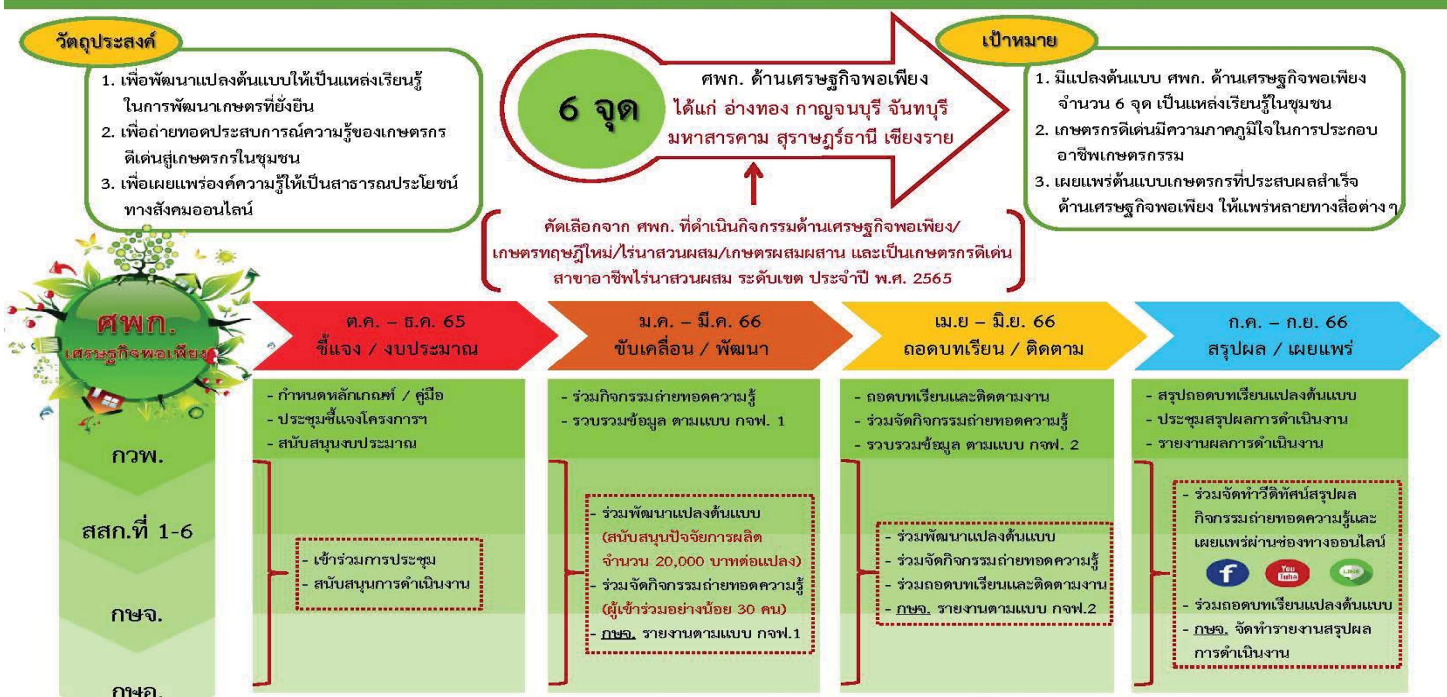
วัตถุประสงค์

1. เพื่อพัฒนาแปลงต้นแบบให้เป็นแหล่งเรียนรู้ในการพัฒนาเกษตรที่ยั่งยืน
2. เพื่อถ่ายทอดประสบการณ์ความรู้ของเกษตรกรดีเด่นสู่เกษตรกรในชุมชน
3. เพื่อเผยแพร่องค์ความรู้ให้เป็นสาธารณประโยชน์ทางสังคมออนไลน์

6 จุด

ศพก. ด้านเศรษฐกิจพอเพียง
ได้แก่ อ่างทอง กาญจนบุรี จันทบุรี มหาสารคาม สุราษฎร์ธานี เชียงราย

คัดเลือกจาก ศพก. ที่ดำเนินกิจกรรมด้านเศรษฐกิจพอเพียง/เกษตรทฤษฎีใหม่/ไร่นาสวนผสม/เกษตรผสมผสาน และเป็นเกษตรกรดีเด่นสาขาอาชีพไร่นาสวนผสม ระดับเขต ประจำปี พ.ศ. 2565

เป้าหมาย

1. มีแปลงต้นแบบ ศพก. ด้านเศรษฐกิจพอเพียง จำนวน 6 จุด เป็นแหล่งเรียนรู้ในชุมชน
2. เกษตรกรดีเด่นมีความภาคภูมิใจในการประกอบอาชีพเกษตรกรรม
3. เผยแพร่ต้นแบบเกษตรกรที่ประสบผลสำเร็จด้านเศรษฐกิจพอเพียง ให้แพร่หลายทางสื่อต่างๆ

ศพก.
เศรษฐกิจพอเพียง

ต.ค. – ธ.ค. 65
ชี้แจง / งบประมาณ

ม.ค. – มี.ค. 66
ขับเคลื่อน / พัฒนา

เม.ย – มิ.ย. 66
ถอดบทเรียน / ติดตาม

ก.ค. – ก.ย. 66
สรุปผล / เผยแพร่

กวพ.

สสก.ที่ 1-6

กษจ.

กษอ.

- กำหนดหลักเกณฑ์ / คู่มือ
- ประชุมชี้แจงโครงการฯ
- สนับสนุนงบประมาณ

- เข้าร่วมการประชุม
- สนับสนุนการดำเนินงาน

- ร่วมกิจกรรมถ่ายทอดความรู้
- รวบรวมข้อมูล ตามแบบ กจฟ. 1

- ร่วมพัฒนาแปลงต้นแบบ (สนับสนุนปัจจัยการผลิต จำนวน 20,000 บาทต่อแปลง)
- ร่วมจัดกิจกรรมถ่ายทอดความรู้ (ผู้เข้าร่วมอย่างน้อย 30 คน)
- กษจ. รายงานตามแบบ กจฟ.1

- ถอดบทเรียนและติดตามงาน
- ร่วมจัดกิจกรรมถ่ายทอดความรู้
- รวบรวมข้อมูล ตามแบบ กจฟ. 2

- ร่วมพัฒนาแปลงต้นแบบ
- ร่วมจัดกิจกรรมถ่ายทอดความรู้
- ร่วมถอดบทเรียนและติดตามงาน
- กษจ. รายงานตามแบบ กจฟ.2

- สรุปถอดบทเรียนแปลงต้นแบบ
- ประชุมสรุปผลการดำเนินงาน
- รายงานผลการดำเนินงาน

- ร่วมจัดทำวีดีทัศน์สรุปผลกิจกรรมถ่ายทอดความรู้และเผยแพร่ผ่านช่องทางออนไลน์
f You Tube LINE
- ร่วมถอดบทเรียนแปลงต้นแบบ
- กษจ. จัดทำรายงานสรุปผลการดำเนินงาน